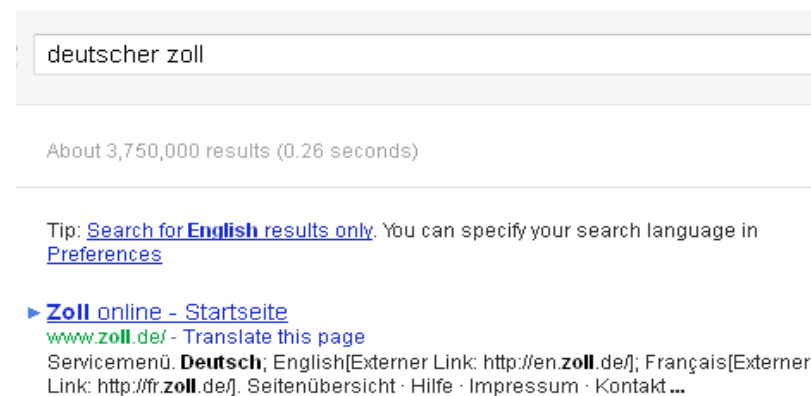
deutscher zoll

About 3,750,000 results (0.26 seconds)

Tip: Search for English results only. You can specify your search language in Preferences

Zoll online - Startseite
www.zoll.de/ - Translate this page
Servicemenü. Deutsch; English[Externer Link: http://en.zoll.de/]; Français[Externer Link: http://fr.zoll.de/]. Seitenübersicht · Hilfe · Impressum · Kontakt ...